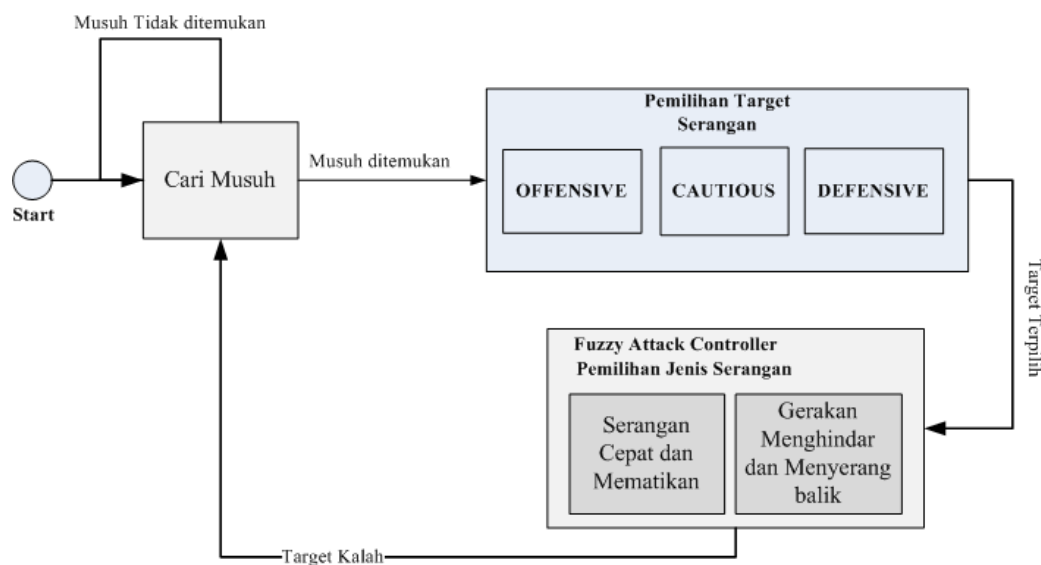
Musuh Tidak ditemukan

Start

Cari Musuh

Musuh ditemukan

Pemilihan Target Serangan

OFFENSIVE

CAUTIOUS

DEFENSIVE

Target Terpilih

Fuzzy Attack Controller
Pemilihan Jenis Serangan

Serangan Cepat dan Mematikan

Gerakan Menghindar dan Menyerang balik

Target Kalah